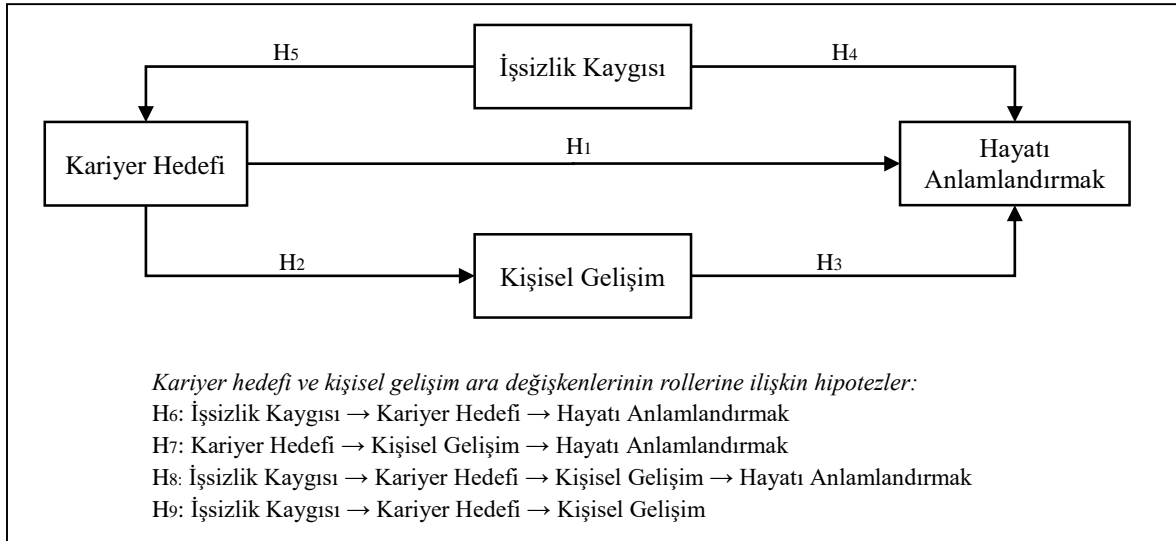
$H_5$

İşsizlik Kaygısı

$H_4$

Kariyer Hedefi

$H_1$

Hayatı Anlamlandırmak

$H_2$

Kişisel Gelişim

$H_3$

*Kariyer hedefi ve kişisel gelişim ara değişkenlerinin rollerine ilişkin hipotezler:*

$H_6$: İşsizlik Kaygısı → Kariyer Hedefi → Hayatı Anlamlandırmak

$H_7$: Kariyer Hedefi → Kişisel Gelişim → Hayatı Anlamlandırmak

$H_8$: İşsizlik Kaygısı → Kariyer Hedefi → Kişisel Gelişim → Hayatı Anlamlandırmak

$H_9$: İşsizlik Kaygısı → Kariyer Hedefi → Kişisel Gelişim